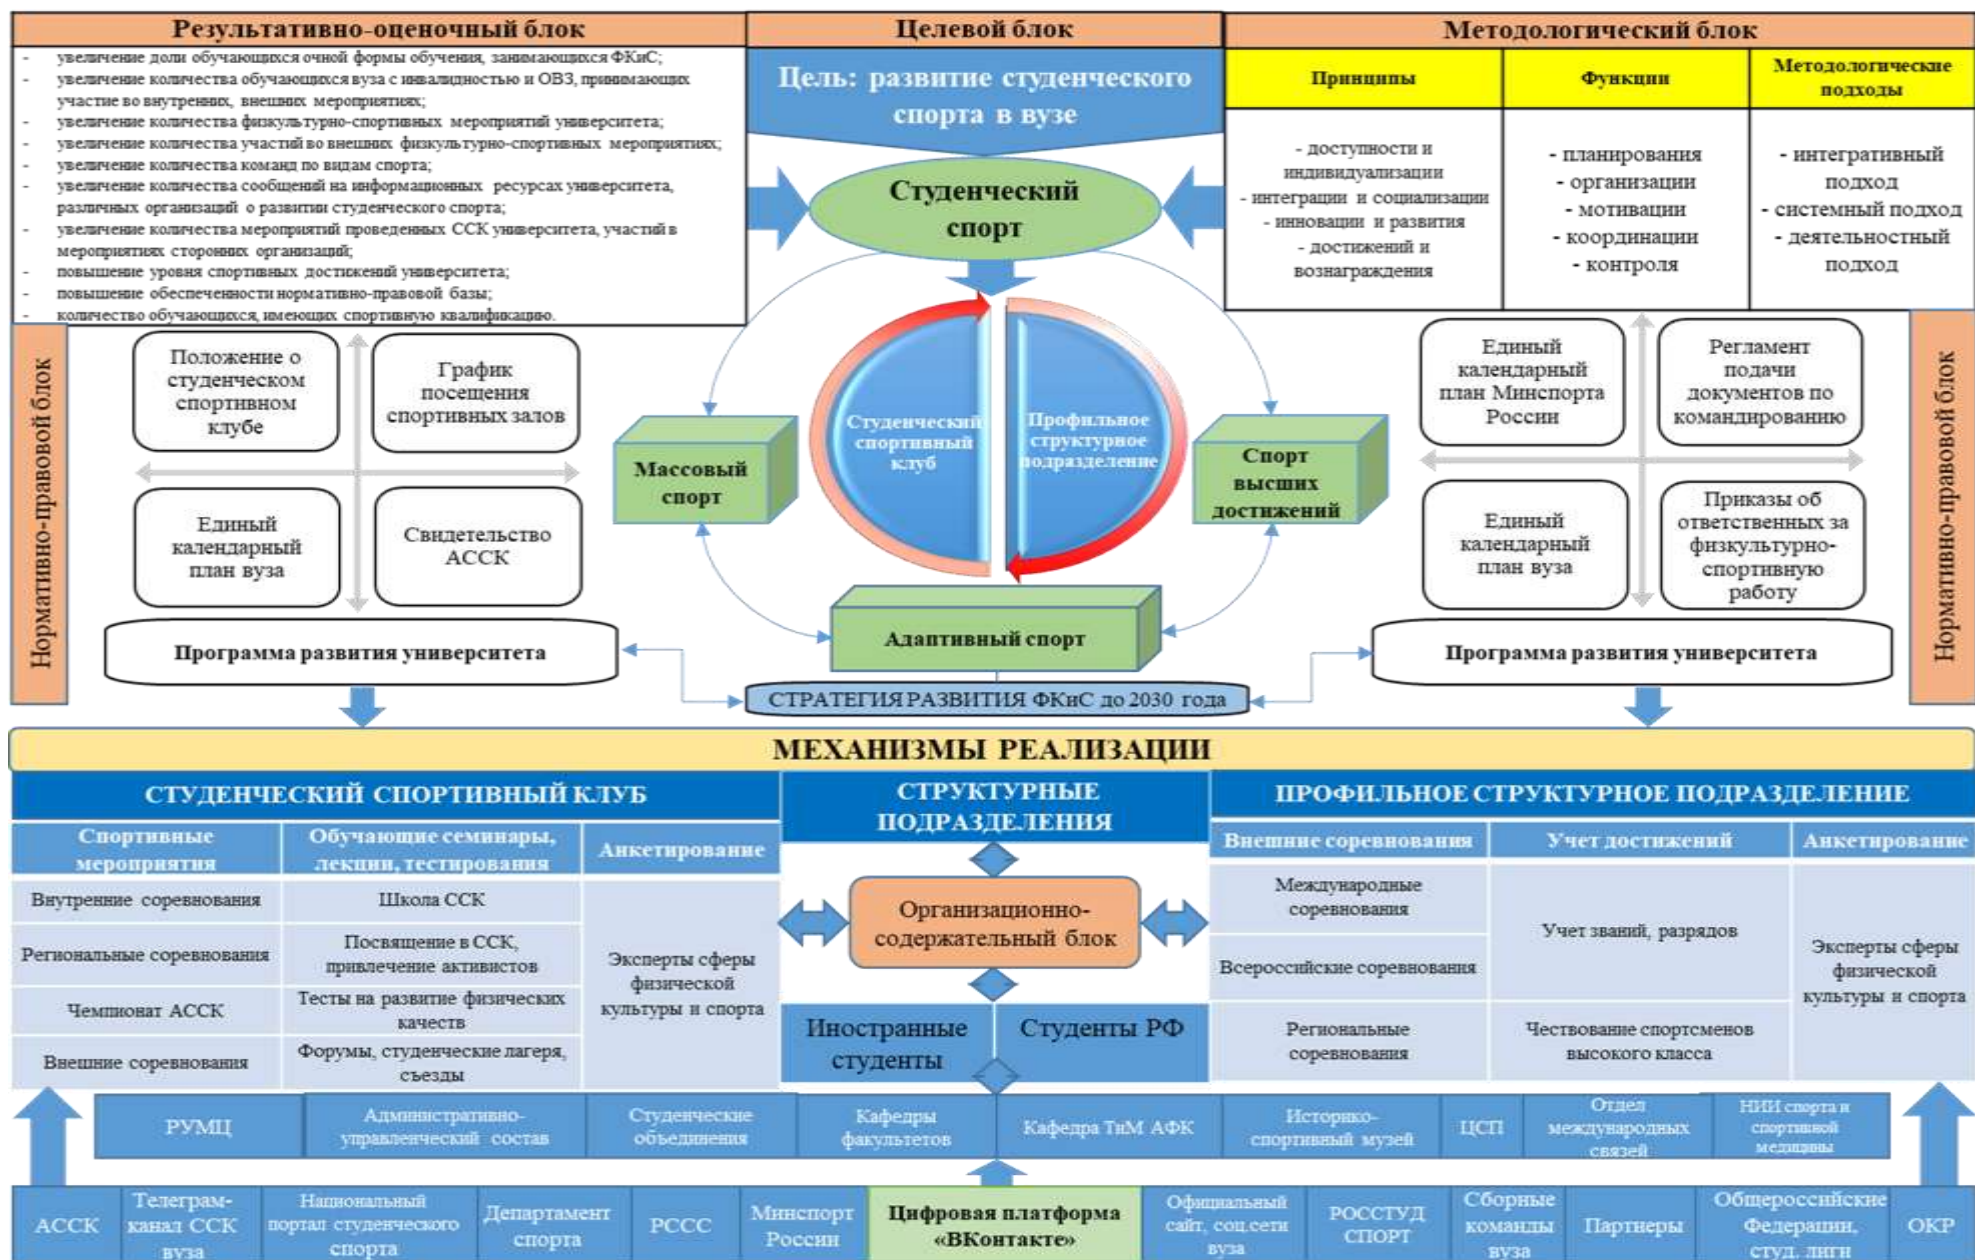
Результативно-оценочный блок

- увеличение доли обучающихся очной формы обучения, занимающихся ФКиС;
- увеличение количества обучающихся вуза с инвалидностью и ОВЗ, принимающих участие во внутренних, внешних мероприятиях;
- увеличение количества физкультурно-спортивных мероприятий университета;
- увеличение количества участий во внешних физкультурно-спортивных мероприятиях;
- увеличение количества команд по видам спорта;
- увеличение количества сообщений на информационных ресурсах университета, различных организаций о развитии студенческого спорта;
- увеличение количества мероприятий проведенных ССК университета, участий в мероприятиях сторонних организаций;
- повышение уровня спортивных достижений университета;
- повышение обеспеченности нормативно-правовой базы;
- количество обучающихся, имеющих спортивную квалификацию.

Целевой блок

Цель: развитие студенческого спорта в вузе

Методологический блок

| Принципы | Функции | Методологические подходы |
|---|---|---|
| - доступности и индивидуализации - интеграции и социализации - инновации и развития - достижений и вознаграждения | - планирования - организации - мотивации - координации - контроля | - интегративный подход - системный подход - деятельностный подход |

Студенческий спорт

Нормативно-правовой блок

Положение о студенческом спортивном клубе

График посещения спортивных залов

Единый календарный план вуза

Свидетельство АССК

Программа развития университета

Студенческий спортивный клуб

Профильное структурное подразделение

Массовый спорт

Спорт высших достижений

Адаптивный спорт

СТРАТЕГИЯ РАЗВИТИЯ ФКиС до 2030 года

Единый календарный план Минспорта России

Регламент подачи документов по командированию

Единый календарный план вуза

Приказы об ответственных за физкультурно-спортивную работу

Программа развития университета

Нормативно-правовой блок

МЕХАНИЗМЫ РЕАЛИЗАЦИИ

СТУДЕНЧЕСКИЙ СПОРТИВНЫЙ КЛУБ

| Спортивные мероприятия | Обучающие семинары, лекции, тестирования | Анкетирование |
|---|---|---|
| Внутренние соревнования | Школа ССК | Эксперты сферы физической культуры и спорта |
| Региональные соревнования | Посвящение в ССК, привлечение активистов | |
| Чемпионат АССК | Тесты на развитие физических качеств | |
| Внешние соревнования | Форумы, студенческие лагеря, съезды | |

СТРУКТУРНЫЕ ПОДРАЗДЕЛЕНИЯ

Организационно-содержательный блок

Иностранные студенты

Студенты РФ

ПРОФИЛЬНОЕ СТРУКТУРНОЕ ПОДРАЗДЕЛЕНИЕ

| Внешние соревнования | Учет достижений | Анкетирование |
|---|---|---|
| Международные соревнования | Учет званий, разрядов | Эксперты сферы физической культуры и спорта |
| Всероссийские соревнования | | |
| Региональные соревнования | Чествование спортсменов высокого класса | |

РУМЦ | Административно-управленческий состав | Студенческие объединения | Кафедры факультетов | Кафедра ТиМ АФК | Историко-спортивный музей | ЦСП | Отдел международных связей | НИИ спорта и спортивной медицины

АССК | Телеграм-канал ССК вуза | Национальный портал студенческого спорта | Департамент спорта | РССС | Минспорт России | Цифровая платформа «ВКонтакте» | Официальный сайт, соц.сети вуза | РОССТУД СПОРТ | Сборные команды вуза | Партнеры | Общероссийские Федерации, студ. лиги | ОКР